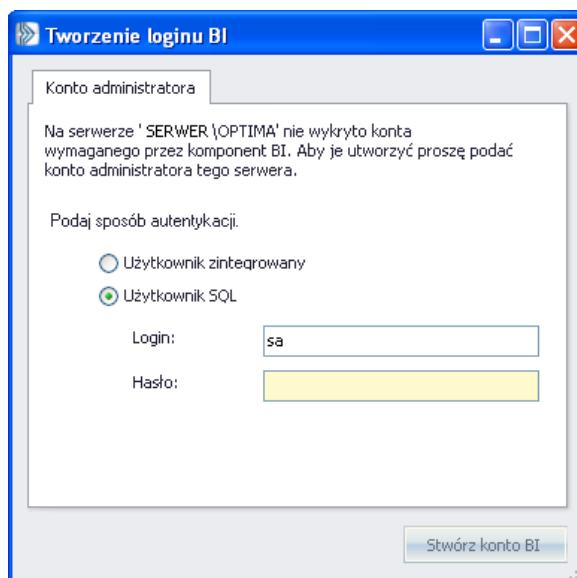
Tworzenie loginu BI

Konto administratora

Na serwerze ' SERWER \OPTIMA' nie wykryto konta wymaganego przez komponent BI. Aby je utworzyć proszę podać konto administratora tego serwera.

Podaj sposób autentykacji.

Użytkownik zintegrowany

Użytkownik SQL

Login: sa

Hasło:

Stwórz konto BI